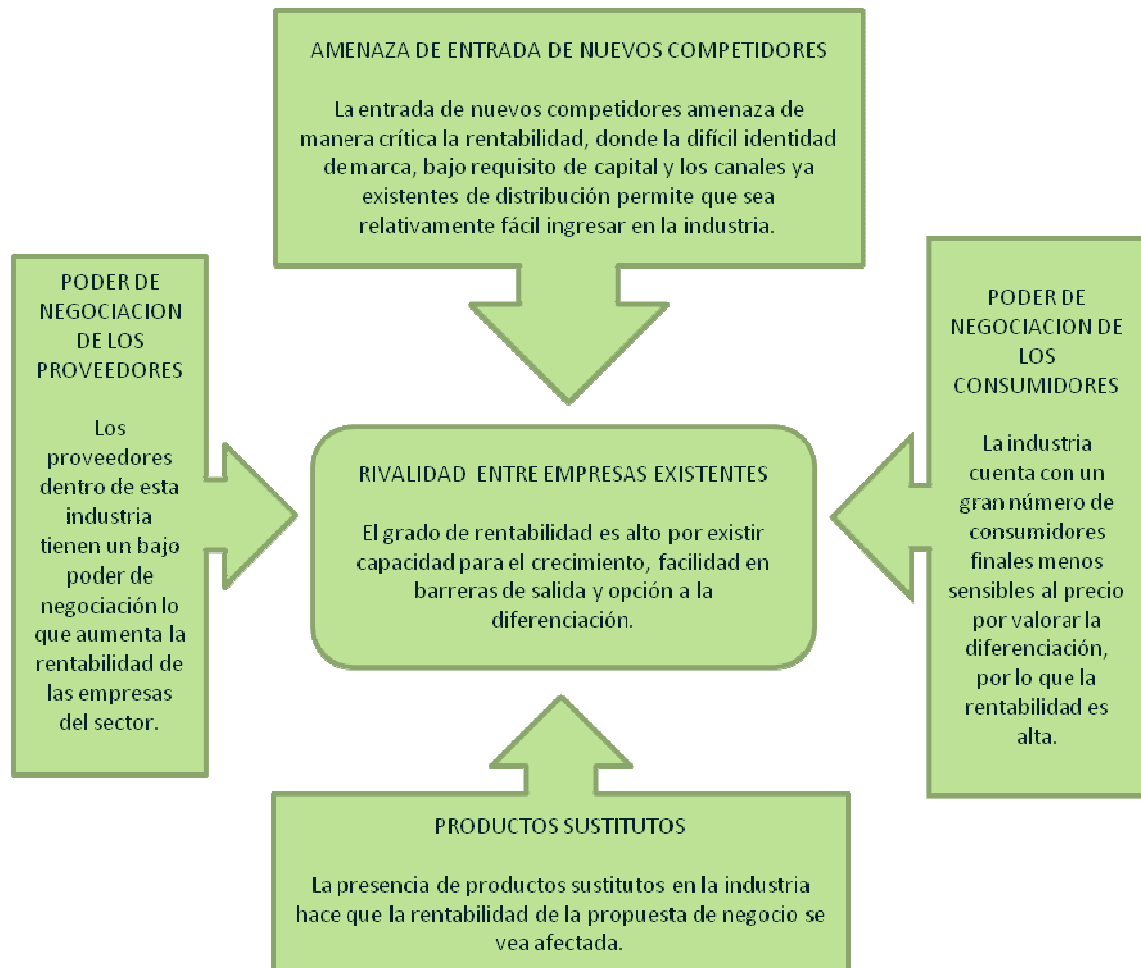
AMENAZA DE ENTRADA DE NUEVOS COMPETIDORES

La entrada de nuevos competidores amenaza de manera crítica la rentabilidad, donde la difícil identidad de marca, bajo requisito de capital y los canales ya existentes de distribución permite que sea relativamente fácil ingresar en la industria.

PODER DE NEGOCIACION DE LOS PROVEEDORES

Los proveedores dentro de esta industria tienen un bajo poder de negociación lo que aumenta la rentabilidad de las empresas del sector.

RIVALIDAD ENTRE EMPRESAS EXISTENTES

El grado de rentabilidad es alto por existir capacidad para el crecimiento, facilidad en barreras de salida y opción a la diferenciación.

PODER DE NEGOCIACION DE LOS CONSUMIDORES

La industria cuenta con un gran número de consumidores finales menos sensibles al precio por valorar la diferenciación, por lo que la rentabilidad es alta.

PRODUCTOS SUSTITUTOS

La presencia de productos sustitutos en la industria hace que la rentabilidad de la propuesta de negocio se vea afectada.